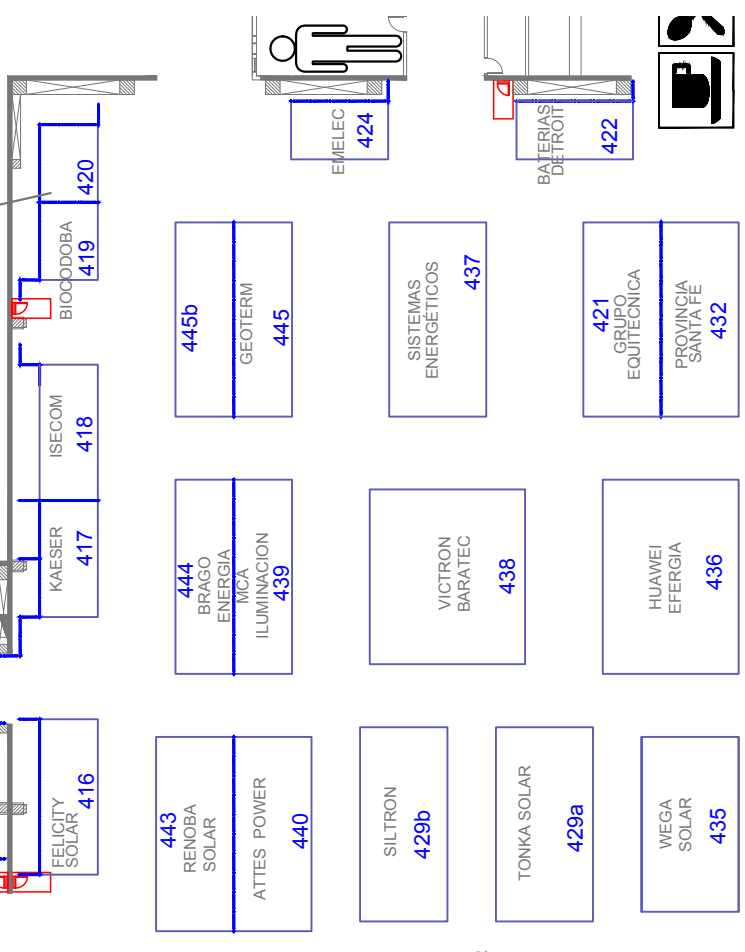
EMELEC
424

BATERIAS
DETROIT
422

420

BIOCODOBA
419

445b
GEOTERM
445

SISTEMAS
ENERGÉTICOS
437

421
GRUPO
EQUITECNICA

PROVINCIA
SANTA FE
432

ISECOM
418

KAESER
417

444
BRAGO
ENERGIA
MCA
ILUMINACION
439

VICTRON
BARATEC
438

HUAWEI
EFERGIA
436

FELICITY
SOLAR
416

443
RENOBA
SOLAR

ATTES POWER
440

SILTRON
429b

TONKA SOLAR
429a

WEGA
SOLAR
435